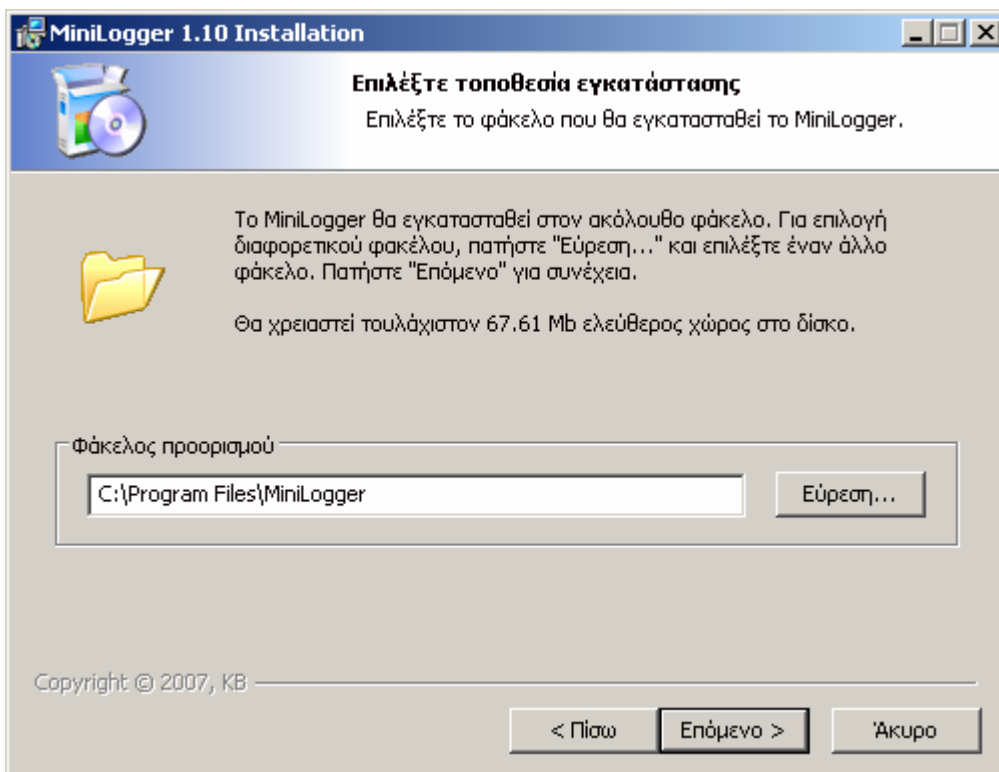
MiniLogger 1.10 Installation

Επιλέξτε τοποθεσία εγκατάστασης

Επιλέξτε το φάκελο που θα εγκατασταθεί το MiniLogger.

Το MiniLogger θα εγκατασταθεί στον ακόλουθο φάκελο. Για επιλογή διαφορετικού φακέλου, πατήστε "Εύρεση..." και επιλέξτε έναν άλλο φάκελο. Πατήστε "Επόμενο" για συνέχεια.

Θα χρειαστεί τουλάχιστον 67.61 Mb ελεύθερος χώρος στο δίσκο.

Φάκελος προορισμού

C:\Program Files\MiniLogger

Εύρεση...

Copyright © 2007, KB

< Πίσω

Επόμενο >

Άκυρο